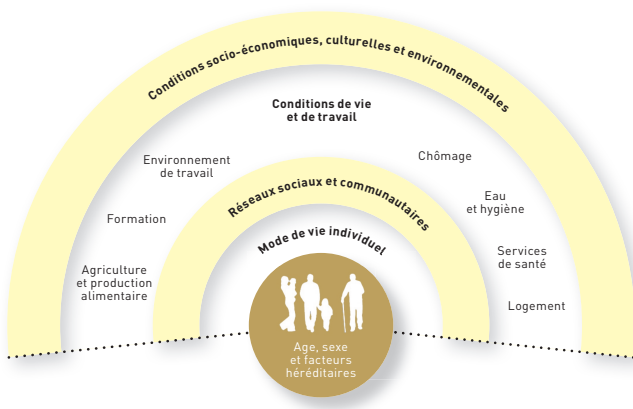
Conditions socio-économiques, culturelles et environnementales

Conditions de vie et de travail

Environnement de travail

Chômage

Formation

Eau et hygiène

Réseaux sociaux et communautaires

Agriculture et production alimentaire

Mode de vie individuel

Services de santé

Logement

Age, sexe et facteurs héréditaires